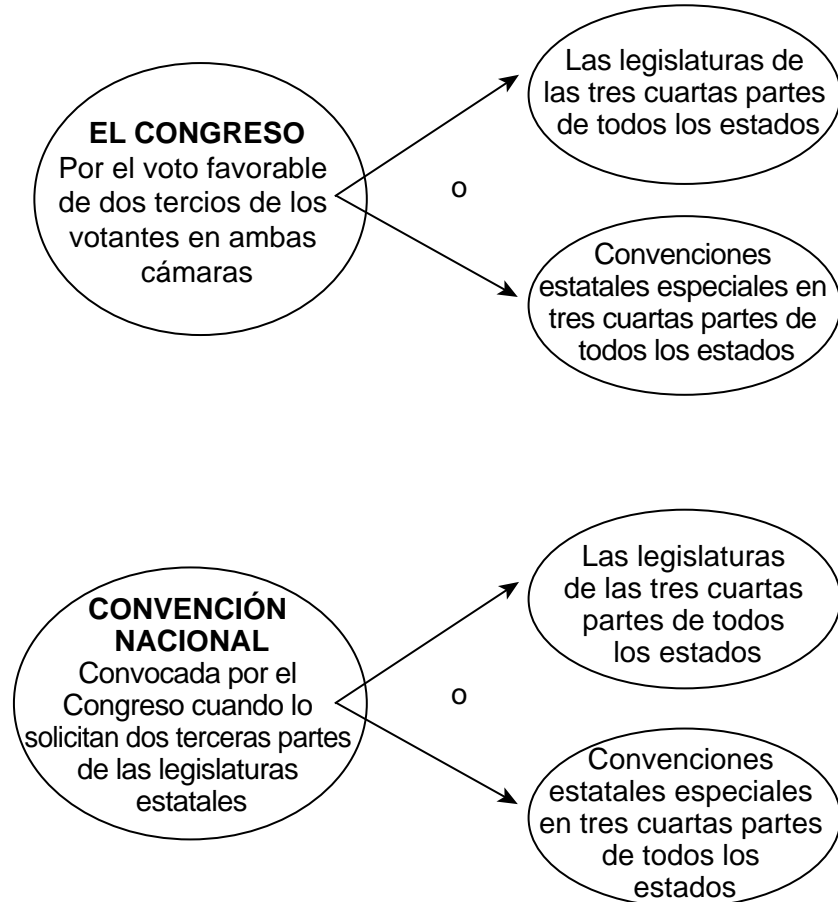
EL CONGRESO
Por el voto favorable de dos tercios de los votantes en ambas cámaras

Las legislaturas de las tres cuartas partes de todos los estados

o

Convenciones estatales especiales en tres cuartas partes de todos los estados

CONVENCIÓN NACIONAL
Convocada por el Congreso cuando lo solicitan dos terceras partes de las legislaturas estatales

Las legislaturas de las tres cuartas partes de todos los estados

o

Convenciones estatales especiales en tres cuartas partes de todos los estados